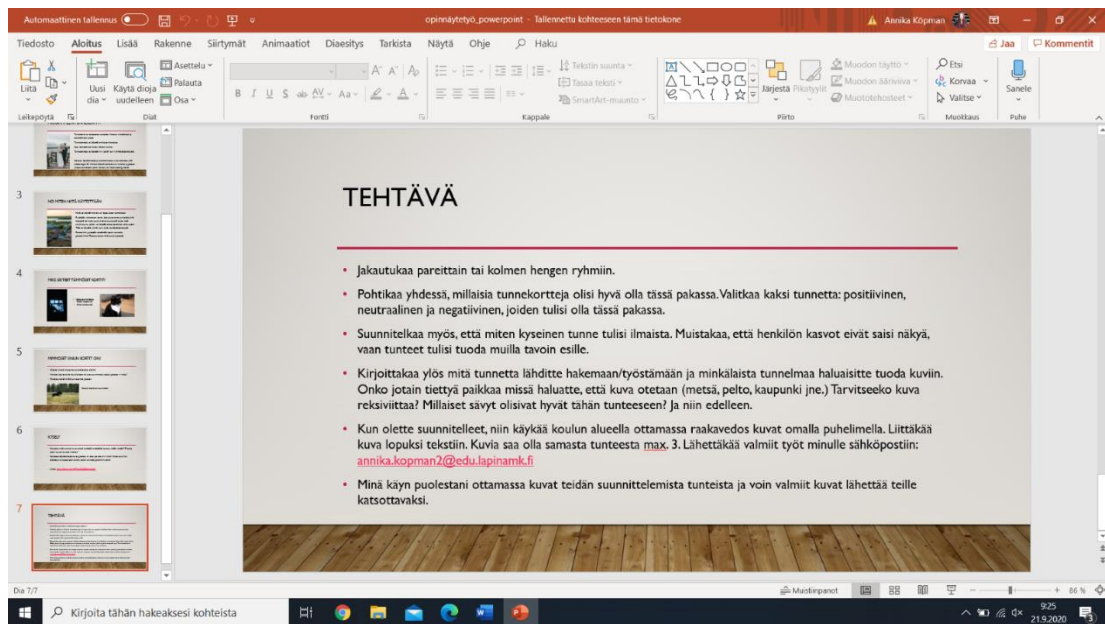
Automaattinen tallennus opinnäytetyö_powerpoint - Tallennettu kohteeseen tämä tietokone Annika Köpman

Tiedosto Aloitus Lisää Rakenne Siirtymät Animaatiot Diaesitys Tarkista Näytä Ohje Haku Jaa Kommentit

Liitä Uusi dia Käytä dioja uudelleen Asettelu Palauta Osa Tekstin suunta Tasaa teksti SmartArt-muunto Järjestä Pikatyylit Muodon täyttö Muodon ääriviiva Muototehosteet Etsi Korvaa Valitse Sanele

Leikepöytä Diat Fontti Kappale Piirto Muokkaus Puhe

3

4

5

6

7

TEHTÄVÄ

• Jakautukaa pareittain tai kolmen hengen ryhmiin.

• Pohtikaa yhdessä, millaisia tunnekortteja olisi hyvä olla tässä pakassa. Valitkaa kaksi tunnetta: positiivinen, neutraalinen ja negatiivinen, joiden tulisi olla tässä pakassa.

• Suunnitelkaa myös, että miten kyseinen tunne tulisi ilmaista. Muistakaa, että henkilön kasvot eivät saisi näkyä, vaan tunteet tulisi tuoda muilla tavoin esille.

• Kirjoittakaa ylös mitä tunnetta lähditte hakemaan/työstämään ja minkälaista tunnelmaa haluaisitte tuoda kuviin. Onko jotain tiettyä paikkaa missä haluatte, että kuva otetaan (metsä, pelto, kaupunki jne.) Tarvitseeko kuva reksiviittaa? Millaiset sävyt olisivat hyvät tähän tunteeseen? Ja niin edelleen.

• Kun olette suunnitelleet, niin käykää koulun alueella ottamassa raakavedos kuvat omalla puhelimella. Liittäkää kuva lopuksi tekstiin. Kuvia saa olla samasta tunteesta max. 3. Lähettäkää valmiit työt minulle sähköpostiin: annika.kopman2@edu.lapinamk.fi

• Minä käyn puolestani ottamassa kuvat teidän suunnittelemista tunteista ja voin valmiit kuvat lähettää teille katsottavaksi.

Dia 7/7 Muistiinpanot 86 %

Kirjoita tähän hakeaksesi kohteista

9:25 21.9.2020